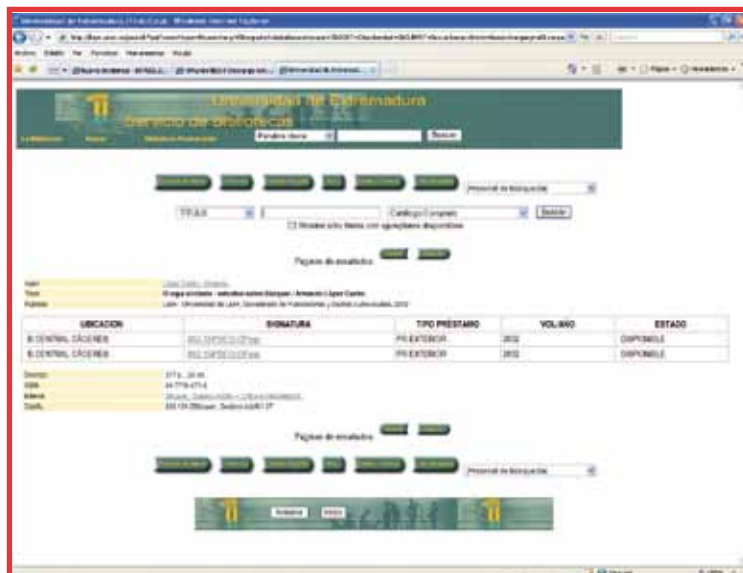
Universidad de Extremadura - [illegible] - Windows Internet Explorer

Universidad de Extremadura
Servicio de Bibliotecas

Palabra clave
Buscar

Historial de búsquedas

TÍTULO
Catálogo Completo
Buscar
Mostrar sólo ítems con ejemplares disponibles

Página de resultados

Autor
Título	El agua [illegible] : estudios sobre Bioques / Armando López Castro
Publicac.	León : Universidad de León, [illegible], 2012

| UBICACIÓN | SIGNATURA | TIPO PRÉSTAMO | VOL/AÑO | ESTADO |
|---|---|---|---|---|
| B.CENTRAL CÁCERES | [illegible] | P.EXTERIOR | 2012 | DISPONIBLE |
| B.CENTRAL CÁCERES | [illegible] | P.EXTERIOR | 2012 | DISPONIBLE |

Descrip.	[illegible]
ISBN	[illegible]
Materia	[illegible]
Clasific.	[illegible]

Página de resultados

Historial de búsquedas

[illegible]	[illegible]